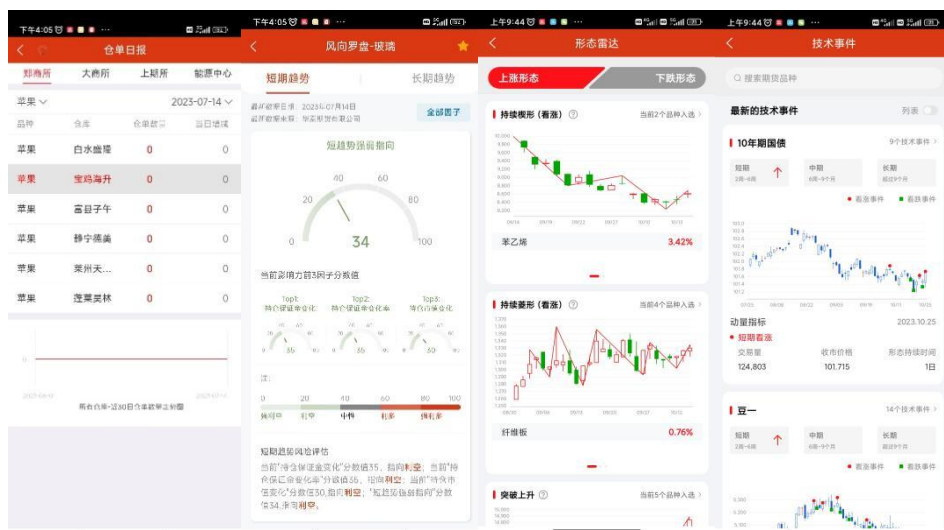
下午4:05

仓单日报

郑商所 大商所 上期所 能源中心

苹果 2023-07-14

品种 仓库 仓单数量 当日增减

| 苹果 | 白水盛隆 | 0 | 0 |
|---|---|---|---|
| 苹果 | 宝鸡海升 | 0 | 0 |
| 苹果 | 富县千午 | 0 | 0 |
| 苹果 | 静宁德美 | 0 | 0 |
| 苹果 | 莱州天... | 0 | 0 |
| 苹果 | 莲莱美林 | 0 | 0 |

所有仓库-近30日仓单数量走势图

下午4:05

风向罗盘-玻璃

短期趋势 长期趋势

最新数据日期：2023年07月14日
最新数据来源：华泰期货研究院

全部因子

短期趋势强弱指向

0 20 40 60 80 100

34

当前影响力前3因子分数值

Top1: 持仓保证金变化 Top2: 持仓保证金变化率 Top3: 持仓Ⅰ成交比

35 35 30

注:

0 20 40 60 80 100

偏空 中性 偏多

短期趋势风险评估

当前"持仓保证金变化"分数值35，指向利空；当前"持仓保证金变化率"分数值35，指向利空；当前"持仓Ⅰ成交比"分数值30，指向利空；"短期强弱指向"分数值34，表现利空。

下午9:44

形态雷达

上涨形态 下跌形态

持续楔形（看涨） 当前2个品种入选

苯乙烯 3.42%

持续菱形（看涨） 当前4个品种入选

纤维板 0.76%

突破上升 当前5个品种入选

上午9:44

技术事件

搜索期货品种

最新的技术事件 列表

10年期国债 9个技术事件

短期 2周-6周 中期 6周-9个月 长期 超过9个月

看涨事件 看跌事件

动量指标 2023.10.25

短期看涨

交易量 收市价格 形态持续时间

124,803 101.715 1日

豆一 14个技术事件

短期 2周-6周 中期 6周-9个月 长期 超过9个月

看涨事件 看跌事件